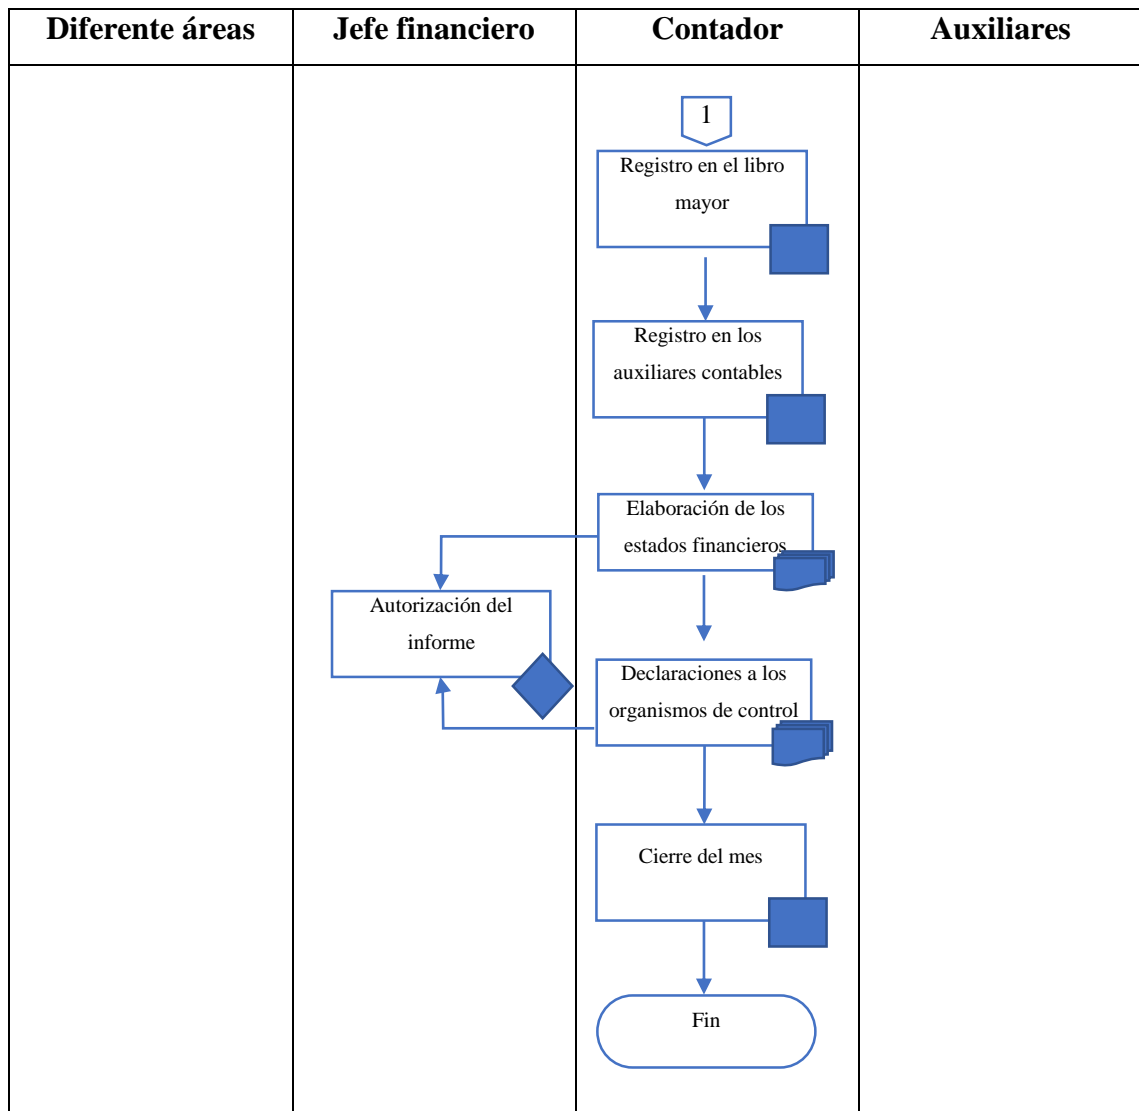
| Diferente áreas | Jefe financiero | Contador | Auxiliares |
|---|---|---|---|

1

Registro en el libro mayor

Registro en los auxiliares contables

Elaboración de los estados financieros

Autorización del informe

Declaraciones a los organismos de control

Cierre del mes

Fin